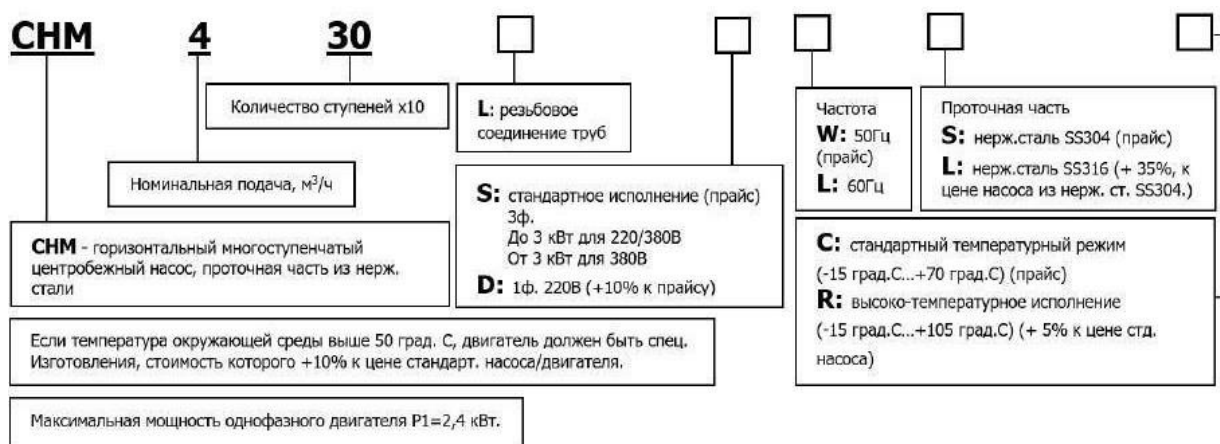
**CHM** **4** **30**

Количество ступеней x10

**L**: резьбовое соединение труб

Частота
**W:** 50Гц (прайс)
**L:** 60Гц

Проточная часть
**S:** нерж.сталь SS304 (прайс)
**L:** нерж.сталь SS316 (+ 35%, к цене насоса из нерж. ст. SS304.)

Номинальная подача, м$^3$/ч

**S:** стандартное исполнение (прайс)
3ф.
До 3 кВт для 220/380В
От 3 кВт для 380В
**D:** 1ф. 220В (+10% к прайсу)

**CHM** - горизонтальный многоступенчатый центробежный насос, проточная часть из нерж. стали

**C:** стандартный температурный режим (-15 град.С...+70 град.С) (прайс)
**R:** высоко-температурное исполнение (-15 град.С...+105 град.С) (+ 5% к цене стд. насоса)

Если температура окружающей среды выше 50 град. С, двигатель должен быть спец. Изготовления, стоимость которого +10% к цене стандарт. насоса/двигателя.

Максимальная мощность однофазного двигателя P1=2,4 кВт.